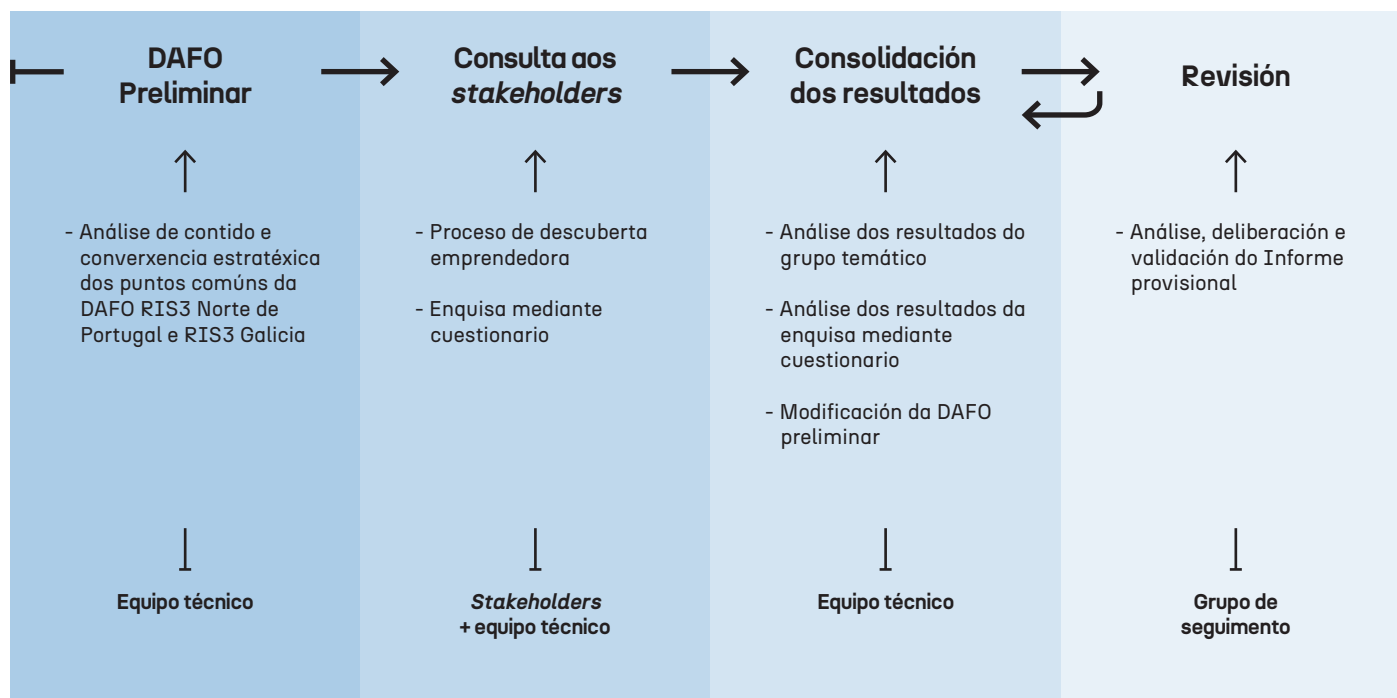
DAFO Preliminar

- Análise de contido e converxencia estratéxica dos puntos comúns da DAFO RIS3 Norte de Portugal e RIS3 Galicia

Equipo técnico

Consulta aos *stakeholders*

- Proceso de descuberta emprendedora

- Enquisa mediante cuestionario

*Stakeholders* + equipo técnico

Consolidación dos resultados

- Análise dos resultados do grupo temático

- Análise dos resultados da enquisa mediante cuestionario

- Modificación da DAFO preliminar

Equipo técnico

Revisión

- Análise, deliberación e validación do Informe provisional

Grupo de seguimento